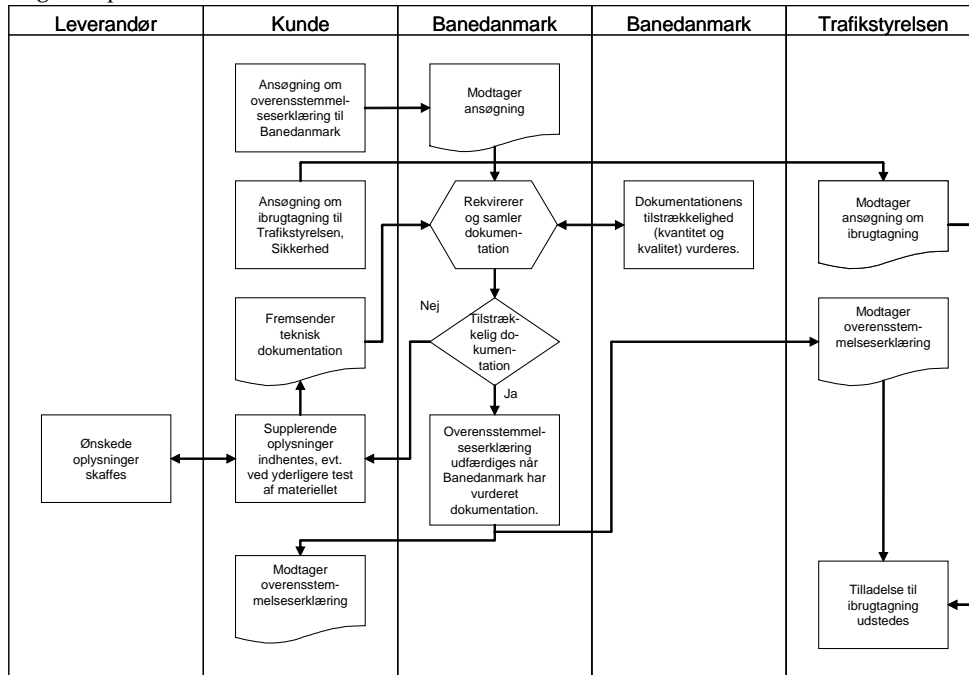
Leverandør

Kunde

Banedanmark

Banedanmark

Trafikstyrelsen

Ansøgning om overensstemmelseserklæring til Banedanmark

Modtager ansøgning

Ansøgning om ibrugtagning til Trafikstyrelsen, Sikkerhed

Rekvirerer og samler dokumentation

Dokumentationens tilstrækkelighed (kvantitet og kvalitet) vurderes.

Modtager ansøgning om ibrugtagning

Nej

Fremsender teknisk dokumentation

Tilstrækkelig dokumentation

Modtager overensstemmelseserklæring

Ja

Ønskede oplysninger skaffes

Supplerende oplysninger indhentes, evt. ved yderligere test af materiellet

Overensstemmelseserklæring udfærdiges når Banedanmark har vurderet dokumentation.

Modtager overensstemmelseserklæring

Tilladelse til ibrugtagning udstedes